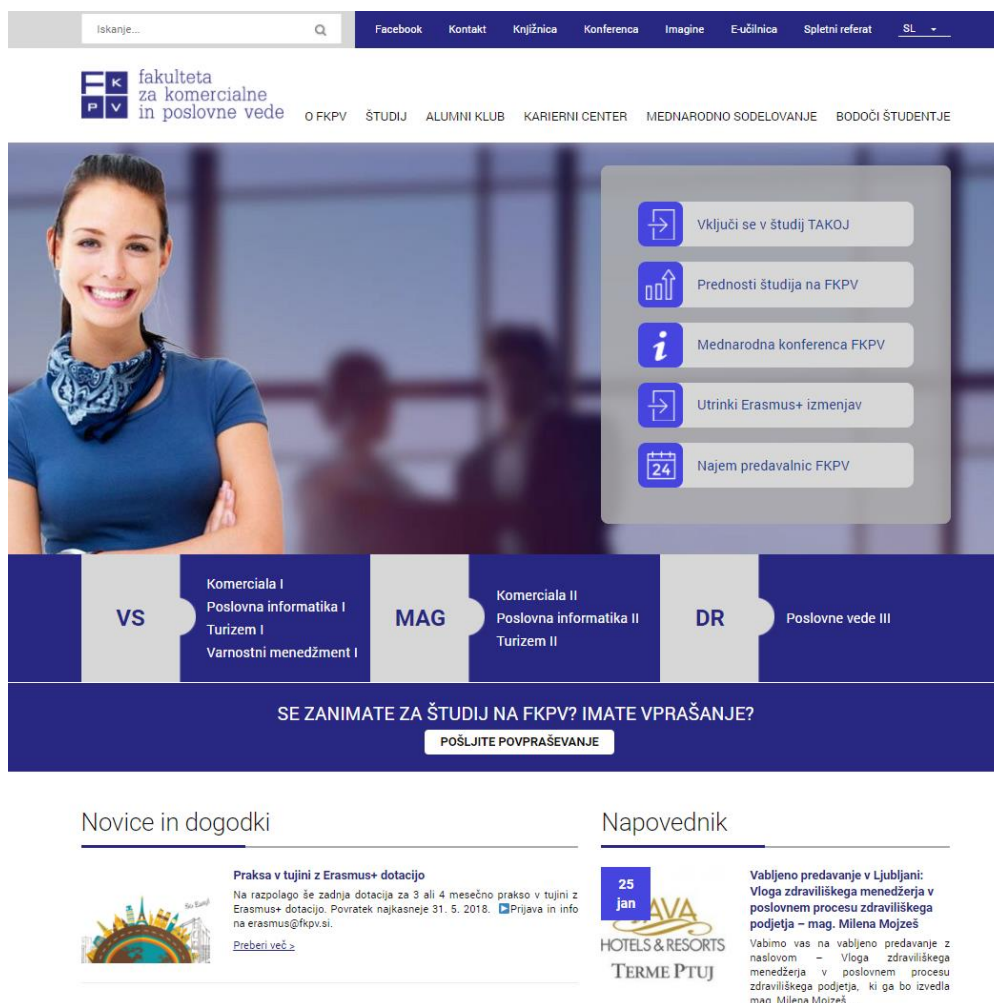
Iskanje...

Facebook Kontakt Knjižnica Konferenca Imagine E-učilnica Spletni referat SL

F K P V fakulteta za komercialne in poslovne vede

O FKPV ŠTUDIJ ALUMNI KLUB KARIERNI CENTER MEDNARODNO SODELOVANJE BODOČI ŠTUDENTJE

Vključi se v študij TAKOJ

Prednosti študija na FKPV

Mednarodna konferenca FKPV

Utrinki Erasmus+ izmenjav

24

Najem predavalnic FKPV

VS

Komerciala I
Poslovna informatika I
Turizem I
Varnostni menedžment I

MAG

Komerciala II
Poslovna informatika II
Turizem II

DR

Poslovne vede III

SE ZANIMATE ZA ŠTUDIJ NA FKPV? IMATE VPRAŠANJE?

POŠLJITE POVPRAŠEVANJE

Novice in dogodki

Praksa v tujini z Erasmus+ dotacijo

Na razpolago še zadnja dotacija za 3 ali 4 mesečno prakso v tujini z Erasmus+ dotacijo. Povratek najkasneje 31. 5. 2018. Prijava in info na erasmus@fkpv.si.

Preberi več >

Napovednik

25 jan

SAVA HOTELS & RESORTS TERME PTUJ

Vabljeno predavanje v Ljubljani: Vloga zdraviliškega menedžerja v poslovnem procesu zdraviliškega podjetja – mag. Milena Mojzeš

Vabimo vas na vabljeno predavanje z naslovom – Vloga zdraviliškega menedžerja v poslovnem procesu zdraviliškega podjetja, ki ga bo izvedla mag. Milena Mojzeš.